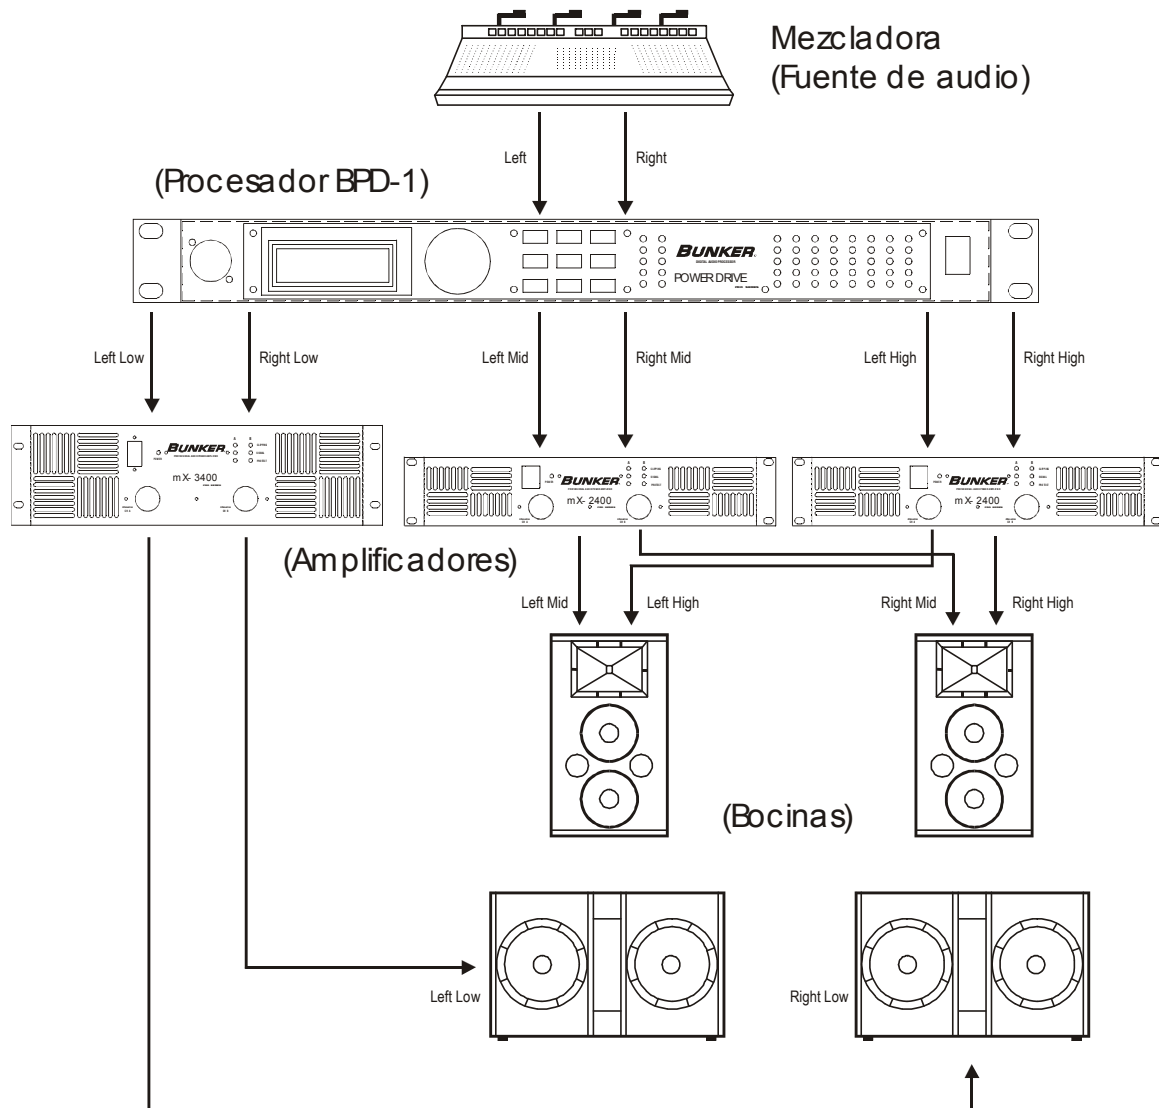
Mezcladora
(Fuente de audio)

Left

Right

(Procesador BPD-1)

BUNKER

POWER DRIVE

Left Low

Right Low

Left Mid

Right Mid

Left High

Right High

BUNKER

mX- 3400

BUNKER

mX- 2400

BUNKER

mX- 2400

(Amplificadores)

Left Mid

Left High

Right Mid

Right High

(Bocinas)

Left Low

Right Low